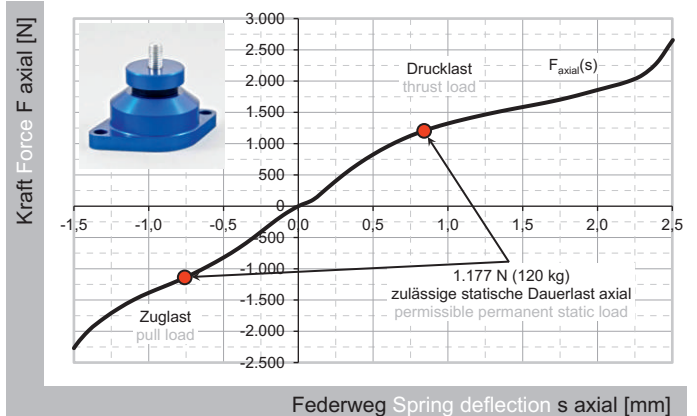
Kraft Force F axial [N]

3.000
2.500
2.000
1.500
1.000
500
0
-500
-1.000
-1.500
-2.000
-2.500

-1,5 -1,0 -0,5 0,0 0,5 1,0 1,5 2,0 2,5

Drucklast
thrust load

$F_{axial}(s)$

Zuglast
pull load

1.177 N (120 kg)
zulässige statische Dauerlast axial
permissible permanent static load

Federweg Spring deflection s axial [mm]